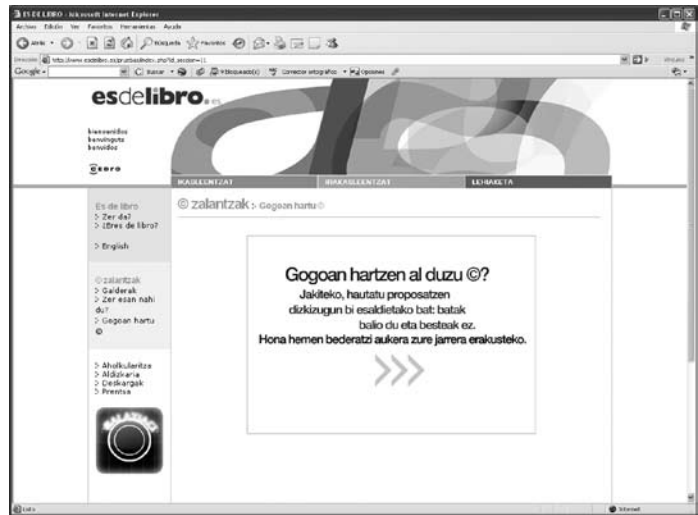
ES DE LIBRO - Microsoft Internet Explorer

Archivo Edición Ver Favoritos Herramientas Ayuda

Atrás Búsqueda Favoritos

Dirección http://www.esdelibro.es/pruebas/index.php?id_session=11

Google Buscar Bloqueado(s) Corrector ortográfico Opciones

Ir Vínculos

esdelibro.es

bienvenidos
kaixo
benvidos

IRAKURLEENTZAT IRAKASLEENTZAT LEHIAKETA

Es de libro
> Zer da?
> ¿Eres de libro?

> English

© zalantzak
> Galderak
> Zer esan nahi du?
> Gogoan hartu ©

> Aholkularitza
> Aldizkaria
> Deskargak
> Prentsa

© zalantzak > Gogoan hartu ©

Gogoan hartzen al duzu ©?
Jakiteko, hautatu proposatzen dizkizugun bi esaldietako bat: batak balio du eta besteak ez.
Hona hemen bederatzi aukera zure jarrera erakusteko.

>>>

Listo

Internet